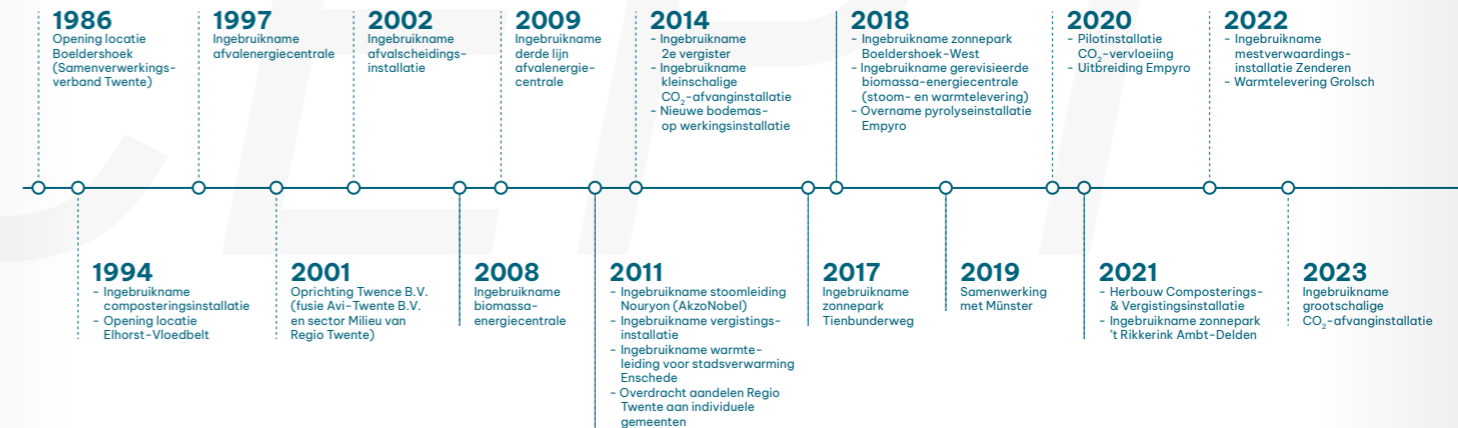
1986
Opening locatie Boeldershoek (Samenverwerkingsverband Twente)

1997
Ingebruikname afvalenergiecentrale

2002
Ingebruikname afvalscheidingsinstallatie

2009
Ingebruikname derde lijn afvalenergiecentrale

2014
- Ingebruikname 2e vergister
- Ingebruikname kleinschalige $CO_2$-afvanginstallatie
- Nieuwe bodemasopwerkingsinstallatie

2018
- Ingebruikname zonnepark Boeldershoek-West
- Ingebruikname gereviseerde biomassa-energiecentrale (stoom- en warmtelevering)
- Overname pyrolyseinstallatie Empyro

2020
- Pilotinstallatie $CO_2$-vervloeiing
- Uitbreiding Empyro

2022
- Ingebruikname mestverwaardingsinstallatie Zenderen
- Warmtelevering Grolsch

1994
- Ingebruikname composteringsinstallatie
- Opening locatie Elhorst-Vloedbelt

2001
Oprichting Twence B.V. (fusie Avi-Twente B.V. en sector Milieu van Regio Twente)

2008
Ingebruikname biomassa-energiecentrale

2011
- Ingebruikname stoomleiding Nouryon (AkzoNobel)
- Ingebruikname vergistingsinstallatie
- Ingebruikname warmteleiding voor stadsverwarming Enschede
- Overdracht aandelen Regio Twente aan individuele gemeenten

2017
Ingebruikname zonnepark Tienbunderweg

2019
Samenwerking met Münster

2021
- Herbouw Composterings- & Vergistingsinstallatie
- Ingebruikname zonnepark 't Rikkerink Ambt-Delden

2023
Ingebruikname grootschalige $CO_2$-afvanginstallatie